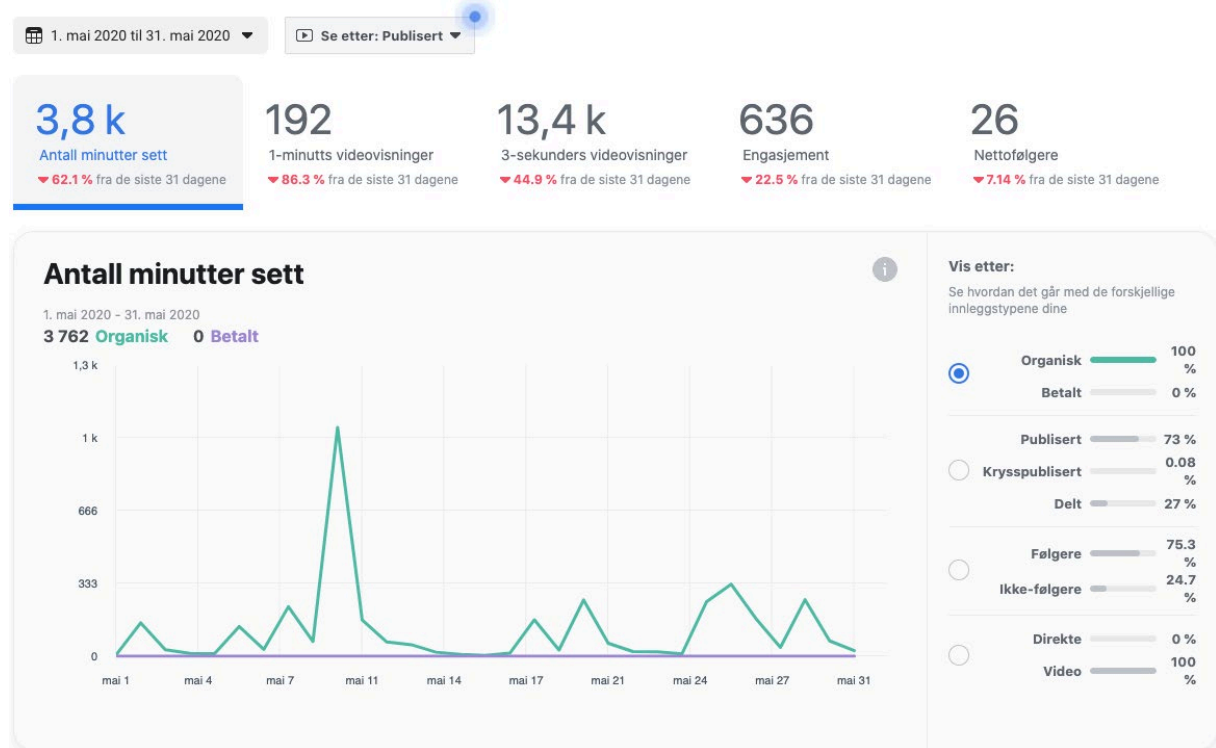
1. mai 2020 til 31. mai 2020

Se etter: Publisert

3,8 k
Antall minutter sett
62.1 % fra de siste 31 dagene

192
1-minutts videovisninger
86.3 % fra de siste 31 dagene

13,4 k
3-sekunders videovisninger
44.9 % fra de siste 31 dagene

636
Engasjement
22.5 % fra de siste 31 dagene

26
Nettofølgere
7.14 % fra de siste 31 dagene

Antall minutter sett

1. mai 2020 - 31. mai 2020
3 762 Organisk 0 Betalt

1,3 k
1 k
666
333
0

mai 1 mai 4 mai 7 mai 11 mai 14 mai 17 mai 21 mai 24 mai 27 mai 31

Vis etter:
Se hvordan det går med de forskjellige innleggstypene dine

Organisk 100 %
Betalt 0 %

Publisert 73 %
Krysspublisert 0.08 %
Delt 27 %

Følgere 75.3 %
Ikke-følgere 24.7 %

Direkte 0 %
Video 100 %